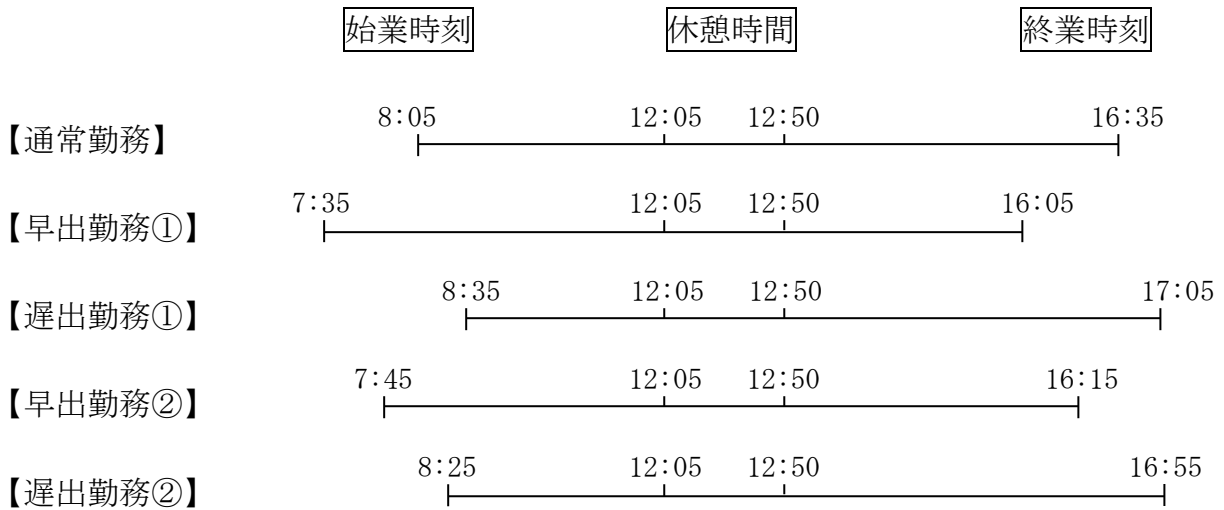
始業時刻 休憩時間 終業時刻

【通常勤務】 8:05 12:05 12:50 16:35

【早出勤務①】 7:35 12:05 12:50 16:05

【遅出勤務①】 8:35 12:05 12:50 17:05

【早出勤務②】 7:45 12:05 12:50 16:15

【遅出勤務②】 8:25 12:05 12:50 16:55